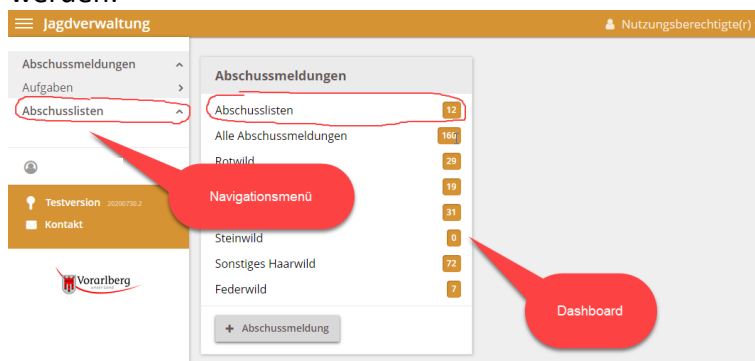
werden.

Jagdverwaltung

Nutzungsberechtigte(r)

Abschussmeldungen
Aufgaben
Abschusslisten

Testversion 20200730.2
Kontakt

Vorarlberg

Abschussmeldungen

| | |
|---|---|
| Abschusslisten | 12 |
| Alle Abschussmeldungen | 160 |
| Rotwild | 29 |
| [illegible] | 19 |
| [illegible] | 31 |
| Steinwild | 0 |
| Sonstiges Haarwild | 72 |
| Federwild | 7 |

+ Abschussmeldung

Navigationsmenü

Dashboard